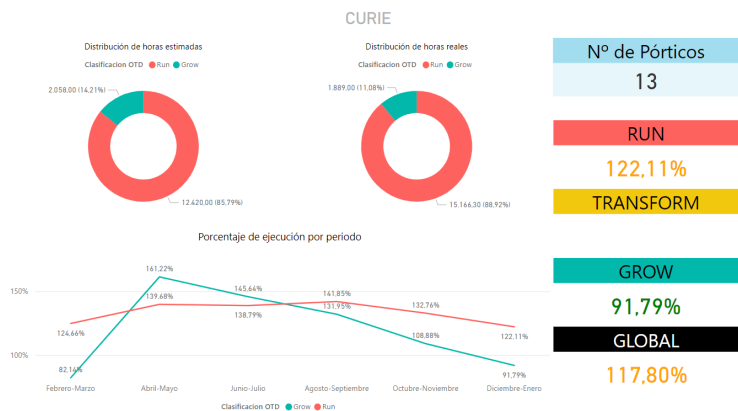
CURIE

Distribución de horas estimadas

Clasificacion OTD ● Run ● Grow

2.058,00 (14,21%)

12.420,00 (85,79%)

Distribución de horas reales

Clasificacion OTD ● Run ● Grow

1.889,00 (11,08%)

15.166,30 (88,92%)

Nº de Pórticos

13

RUN

122,11%

TRANSFORM

Porcentaje de ejecución por período

150%

100%

161,22%

139,68%

145,64%

138,79%

141,85%

131,95%

132,76%

124,66%

108,88%

122,11%

82,14%

91,79%

Febrero-Marzo

Abril-Mayo

Junio-Julio

Agosto-Septiembre

Octubre-Noviembre

Diciembre-Enero

Clasificacion OTD ● Grow ● Run

GROW

91,79%

GLOBAL

117,80%